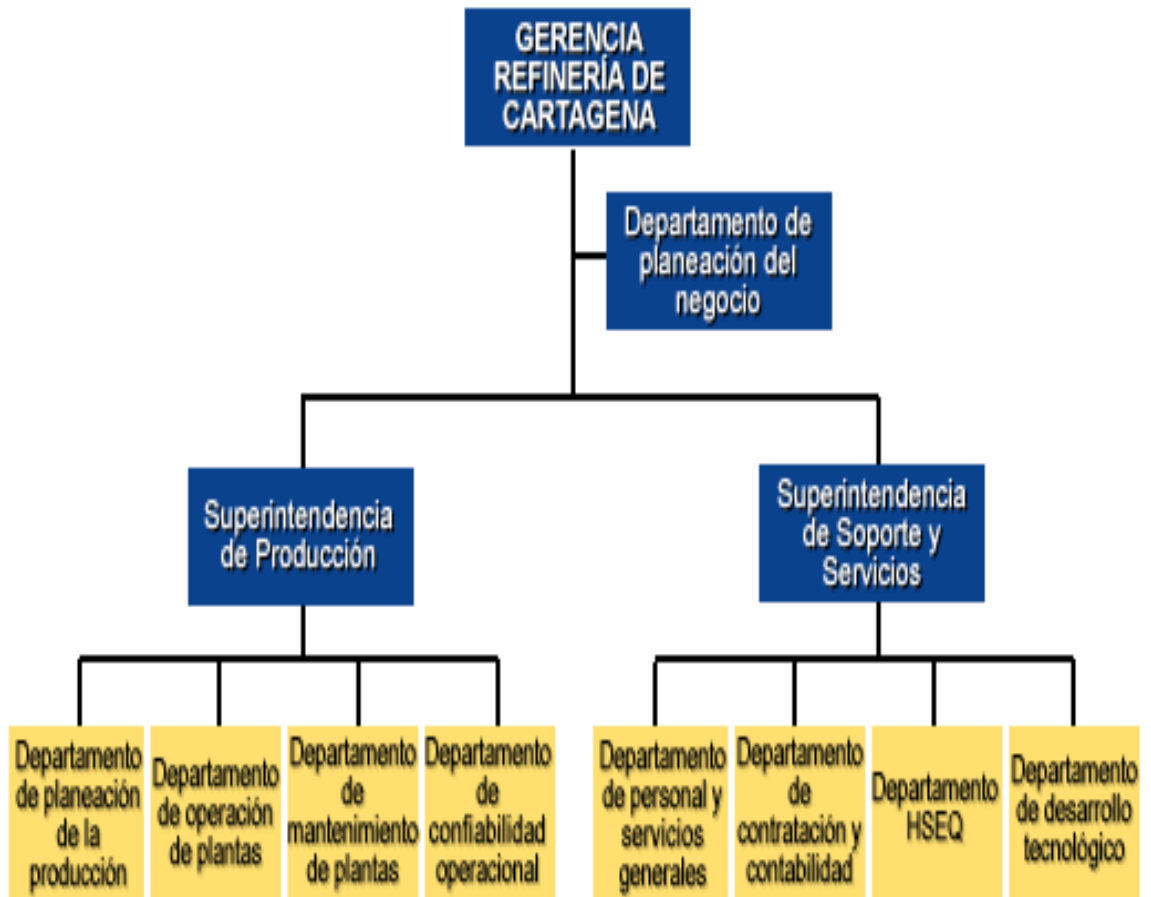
GERENCIA REFINERÍA DE CARTAGENA

Departamento de planeación del negocio

Superintendencia de Producción

Superintendencia de Soporte y Servicios

Departamento de planeación de la producción

Departamento de operación de plantas

Departamento de mantenimiento de plantas

Departamento de confiabilidad operacional

Departamento de personal y servicios generales

Departamento de contratación y contabilidad

Departamento HSEQ

Departamento de desarrollo tecnológico